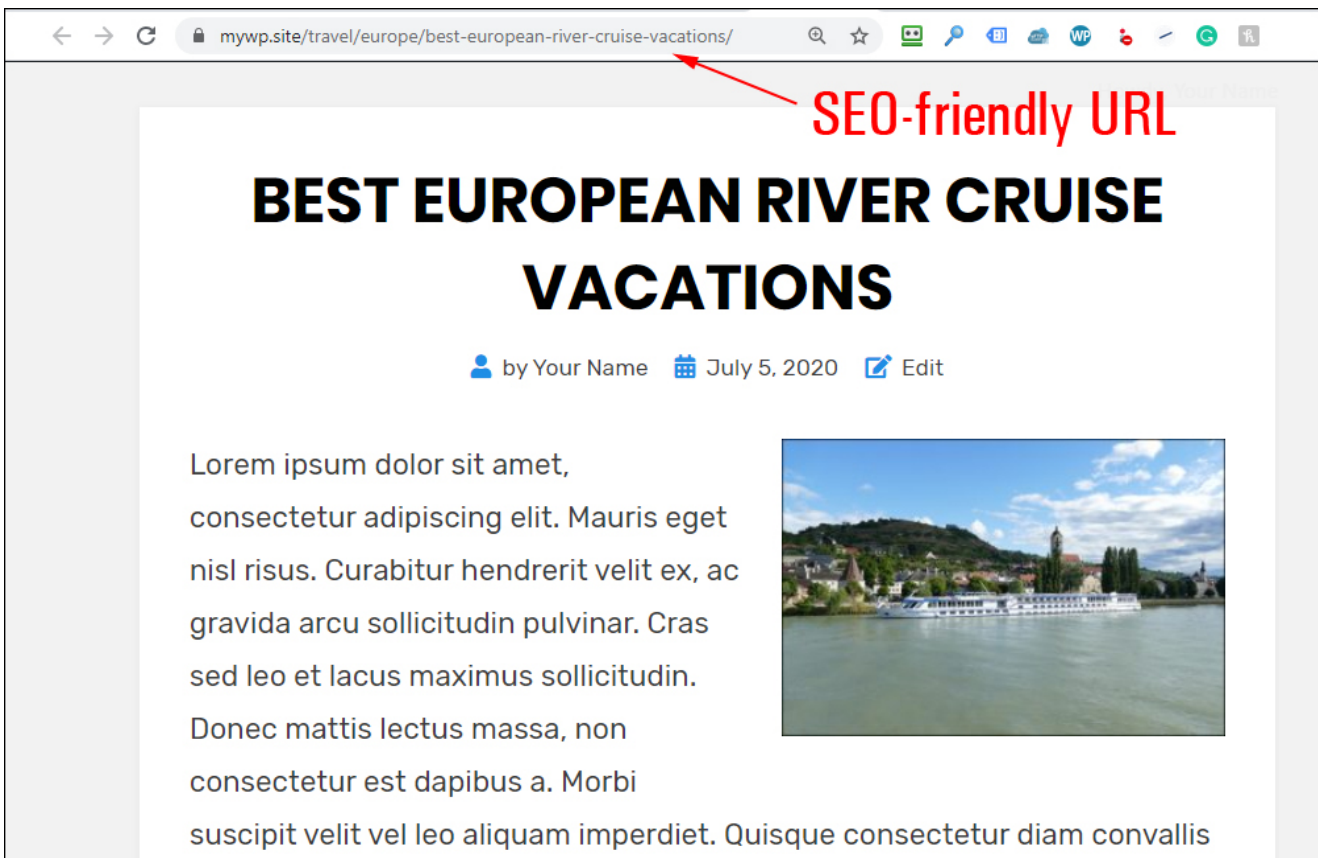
mywp.site/travel/europe/best-european-river-cruise-vacations/

SEO-friendly URL

BEST EUROPEAN RIVER CRUISE VACATIONS

by Your Name July 5, 2020 Edit

Lorem ipsum dolor sit amet, consectetur adipiscing elit. Mauris eget nisl risus. Curabitur hendrerit velit ex, ac gravida arcu sollicitudin pulvinar. Cras sed leo et lacus maximus sollicitudin. Donec mattis lectus massa, non consectetur est dapibus a. Morbi suscipit velit vel leo aliquam imperdiet. Quisque consectetur diam convallis